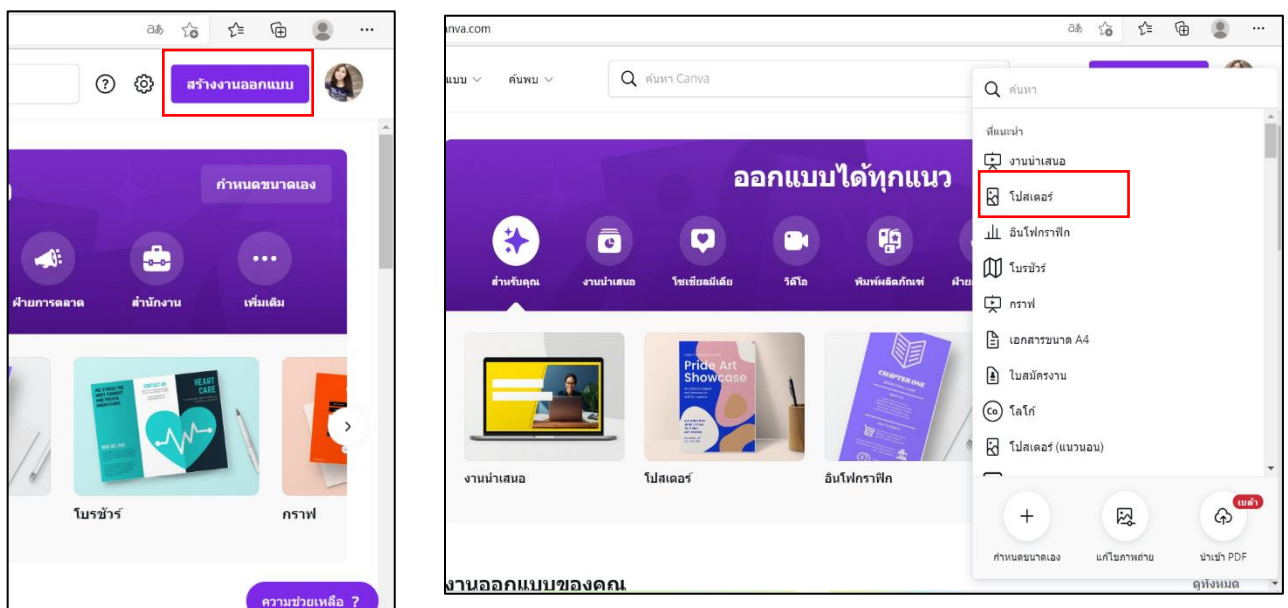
aあ

สร้างงานออกแบบ

กำหนดขนาดเอง

ฝ่ายการตลาด

สำนักงาน

เพิ่มเติม

HEART CARE

โบรชัวร์

กราฟ

ความช่วยเหลือ ?

nva.com

aあ

แบบ

ค้นพบ

ค้นหา Canva

ออกแบบได้ทุกแนว

สำหรับคุณ

งานนำเสนอ

โซเชียลมีเดีย

วิดีโอ

พิมพ์ผลิตภัณฑ์

ฝ่าย

Pride Art Showcase

CHAPTER ONE

งานนำเสนอ

โปสเตอร์

อินโฟกราฟิก

งานออกแบบของคุณ

ค้นหา

ที่แนะนำ

งานนำเสนอ

โปสเตอร์

อินโฟกราฟิก

โบรชัวร์

กราฟ

เอกสารขนาด A4

ใบสมัครงาน

โลโก้

โปสเตอร์ (แนวนอน)

เบต้า

กำหนดขนาดเอง

แก้ไขภาพถ่าย

นำเข้า PDF

ดูทั้งหมด